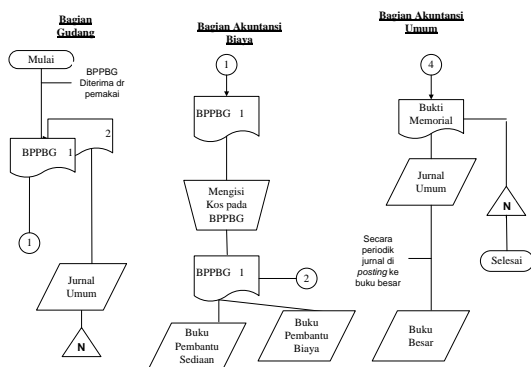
Bagian Gudang

Mulai

BPPBG Diterima dr pemakai

2

BPPBG 1

1

Jurnal Umum

N

Bagian Akuntansi Biaya

1

BPPBG 1

Mengisi Kos pada BPPBG

BPPBG 1

2

Buku Pembantu Sediaan

Buku Pembantu Biaya

Bagian Akuntansi Umum

4

Bukti Memorial

Jurnal Umum

N

Secara periodik jurnal di *posting* ke buku besar

Selesai

Buku Besar